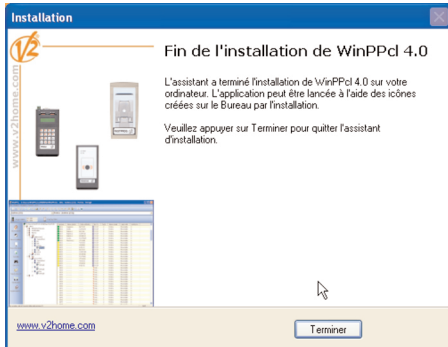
Installation

V2

www.v2home.com

Fin de l'installation de WinPPcl 4.0

L'assistant a terminé l'installation de WinPPcl 4.0 sur votre ordinateur. L'application peut être lancée à l'aide des icônes créées sur le Bureau par l'installation.

Veuillez appuyer sur Terminer pour quitter l'assistant d'installation.

www.v2home.com

Terminer